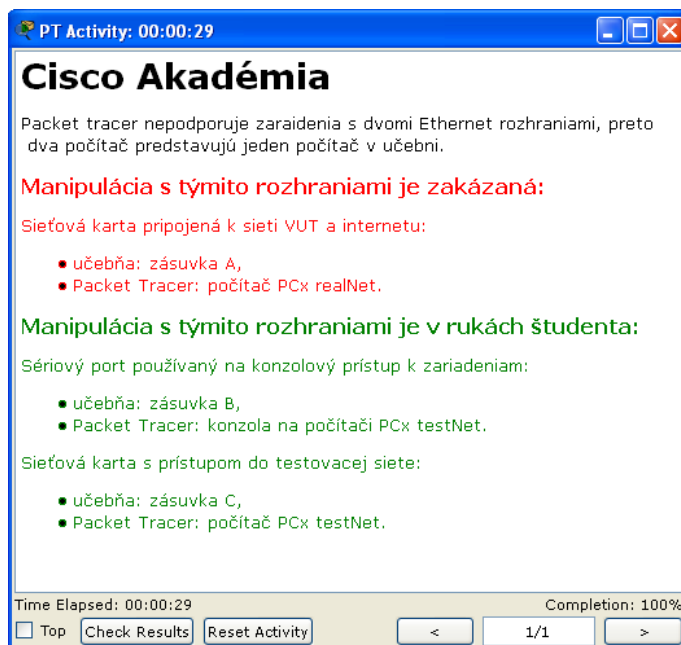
PT Activity: 00:00:29

Cisco Akadémia

Packet tracer nepodporuje zaraidenia s dvomi Ethernet rozhraniami, preto dva počítač predstavujú jeden počítač v učebni.

Manipulácia s týmito rozhraniami je zakázaná:

Sieťová karta pripojená k sieti VUT a internetu:

- učebňa: zásuvka A,
- Packet Tracer: počítač PCx realNet.

Manipulácia s týmito rozhraniami je v rukách študenta:

Sériový port používaný na konzolový prístup k zariadeniam:

- učebňa: zásuvka B,
- Packet Tracer: konzola na počítači PCx testNet.

Sieťová karta s prístupom do testovacej siete:

- učebňa: zásuvka C,
- Packet Tracer: počítač PCx testNet.

Time Elapsed: 00:00:29
Completion: 100%
Top
Check Results
Reset Activity
<
1/1
>